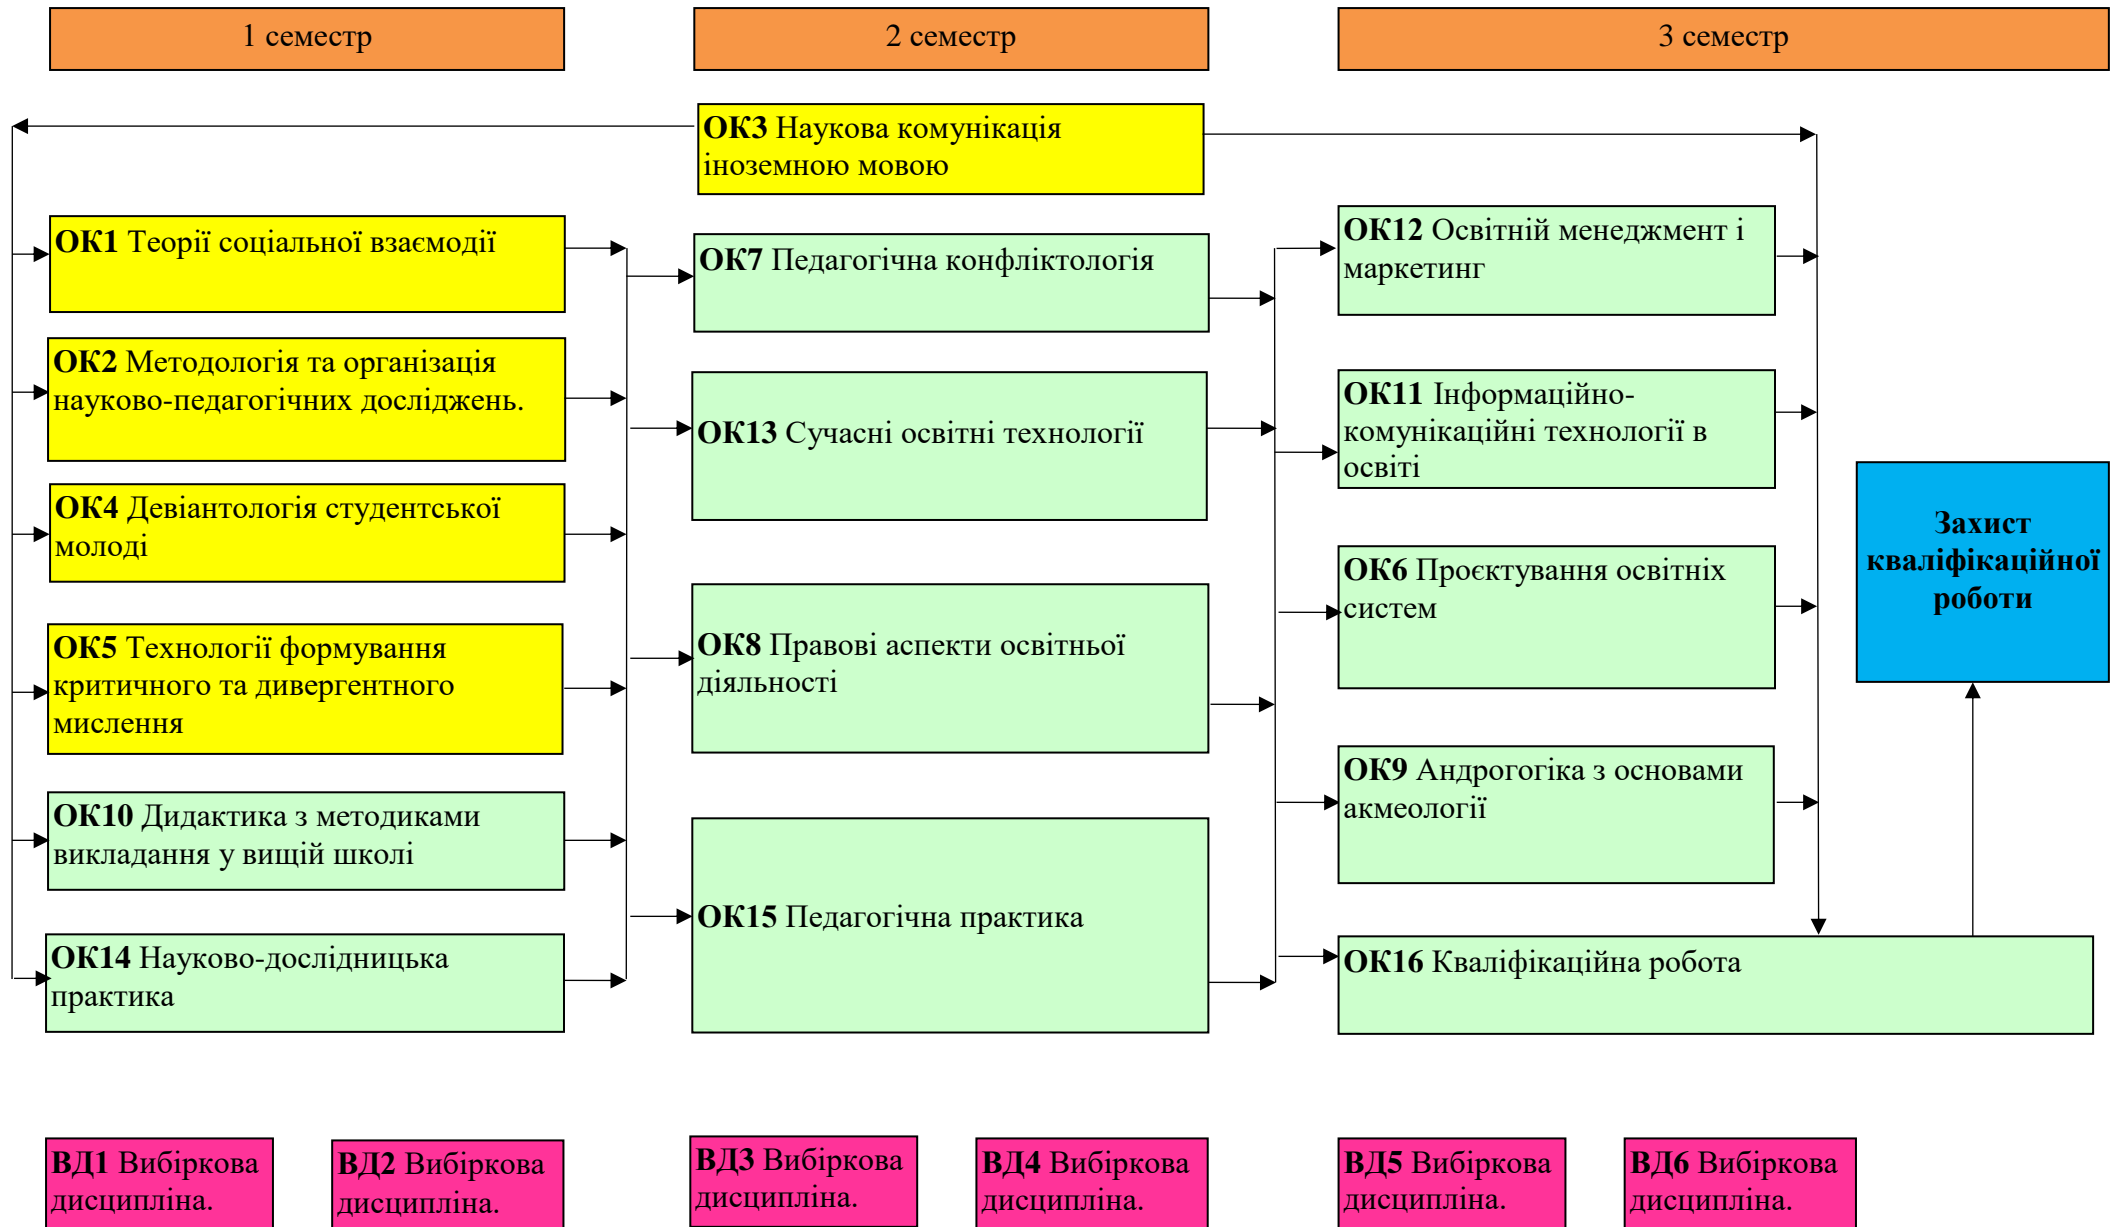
1 семестр

2 семестр

3 семестр

**ОК3** Наукова комунікація іноземною мовою

**ОК1** Теорії соціальної взаємодії

**ОК2** Методологія та організація науково-педагогічних досліджень.

**ОК4** Девіантологія студентської молоді

**ОК5** Технології формування критичного та дивергентного мислення

**ОК10** Дидактика з методиками викладання у вищій школі

**ОК14** Науково-дослідницька практика

**ОК7** Педагогічна конфліктологія

**ОК13** Сучасні освітні технології

**ОК8** Правові аспекти освітньої діяльності

**ОК15** Педагогічна практика

**ОК12** Освітній менеджмент і маркетинг

**ОК11** Інформаційно-комунікаційні технології в освіті

**ОК6** Проєктування освітніх систем

**ОК9** Андрогогіка з основами акмеології

**ОК16** Кваліфікаційна робота

**Захист кваліфікаційної роботи**

**ВД1** Вибіркова дисципліна.

**ВД2** Вибіркова дисципліна.

**ВД3** Вибіркова дисципліна.

**ВД4** Вибіркова дисципліна.

**ВД5** Вибіркова дисципліна.

**ВД6** Вибіркова дисципліна.